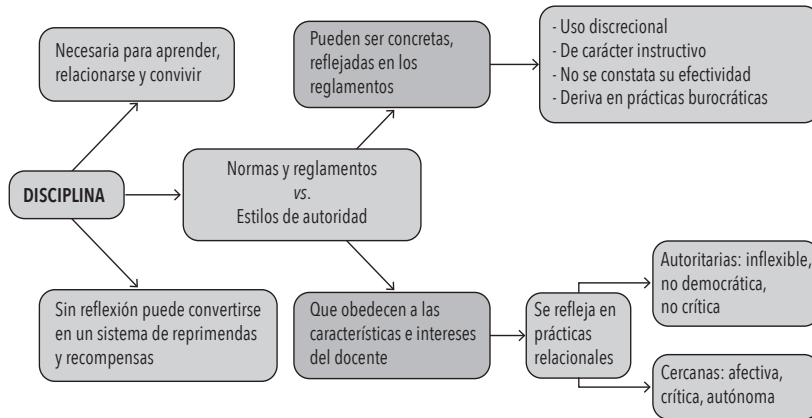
DISCIPLINA

Necesaria para aprender, relacionarse y convivir

Normas y reglamentos
*vs*.
Estilos de autoridad

Sin reflexión puede convertirse en un sistema de reprimendas y recompensas

Pueden ser concretas, reflejadas en los reglamentos

- Uso discrecional
- De carácter instructivo
- No se constata su efectividad
- Deriva en prácticas burocráticas

Que obedecen a las características e intereses del docente

Se refleja en prácticas relacionales

Autoritarias: inflexible, no democrática, no crítica

Cercanas: afectiva, crítica, autónoma